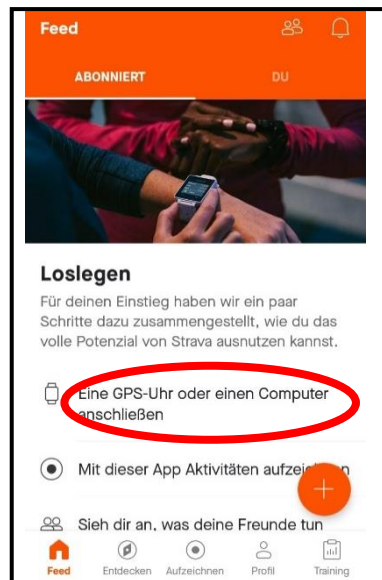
Feed

ABONNIERT

DU

Loslegen

Für deinen Einstieg haben wir ein paar Schritte dazu zusammengestellt, wie du das volle Potenzial von Strava ausnutzen kannst.

Eine GPS-Uhr oder einen Computer anschließen

Mit dieser App Aktivitäten aufzei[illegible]n

Sieh dir an, was deine Freunde tun

Feed Entdecken Aufzeichnen Profil Training